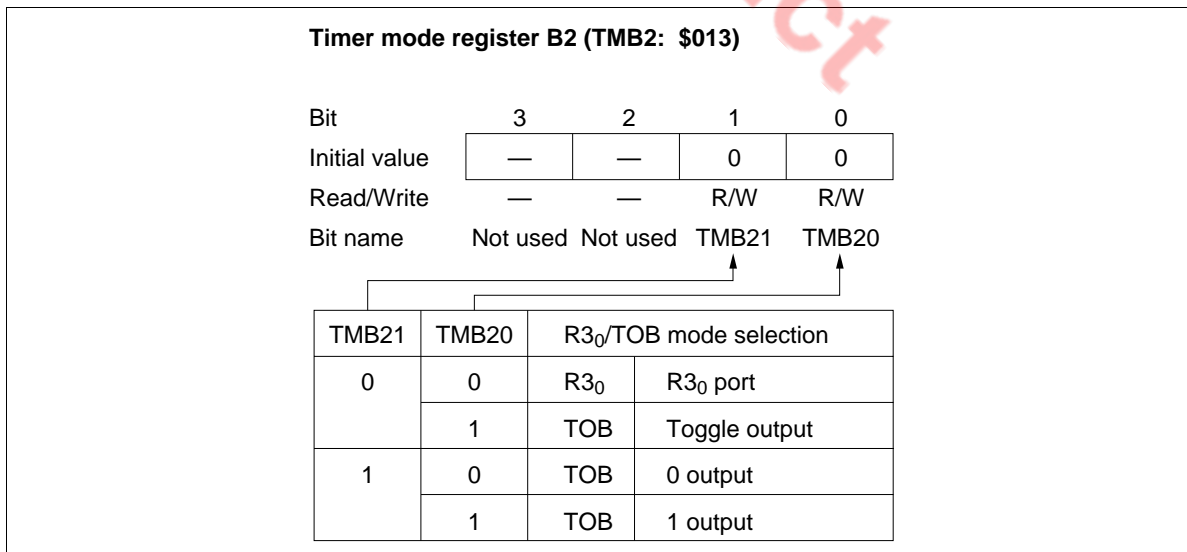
Timer mode register B2 (TMB2: \$013)

| Bit | 3 | 2 | 1 | 0 |
|---|---|---|---|---|
| Initial value | — | — | 0 | 0 |
| Read/Write | — | — | R/W | R/W |
| Bit name | Not used | Not used | TMB21 | TMB20 |

| TMB21 | TMB20 | $R3_0$/TOB mode selection | |
|---|---|---|---|
| 0 | 0 | $R3_0$ | $R3_0$ port |
| | 1 | TOB | Toggle output |
| 1 | 0 | TOB | 0 output |
| | 1 | TOB | 1 output |